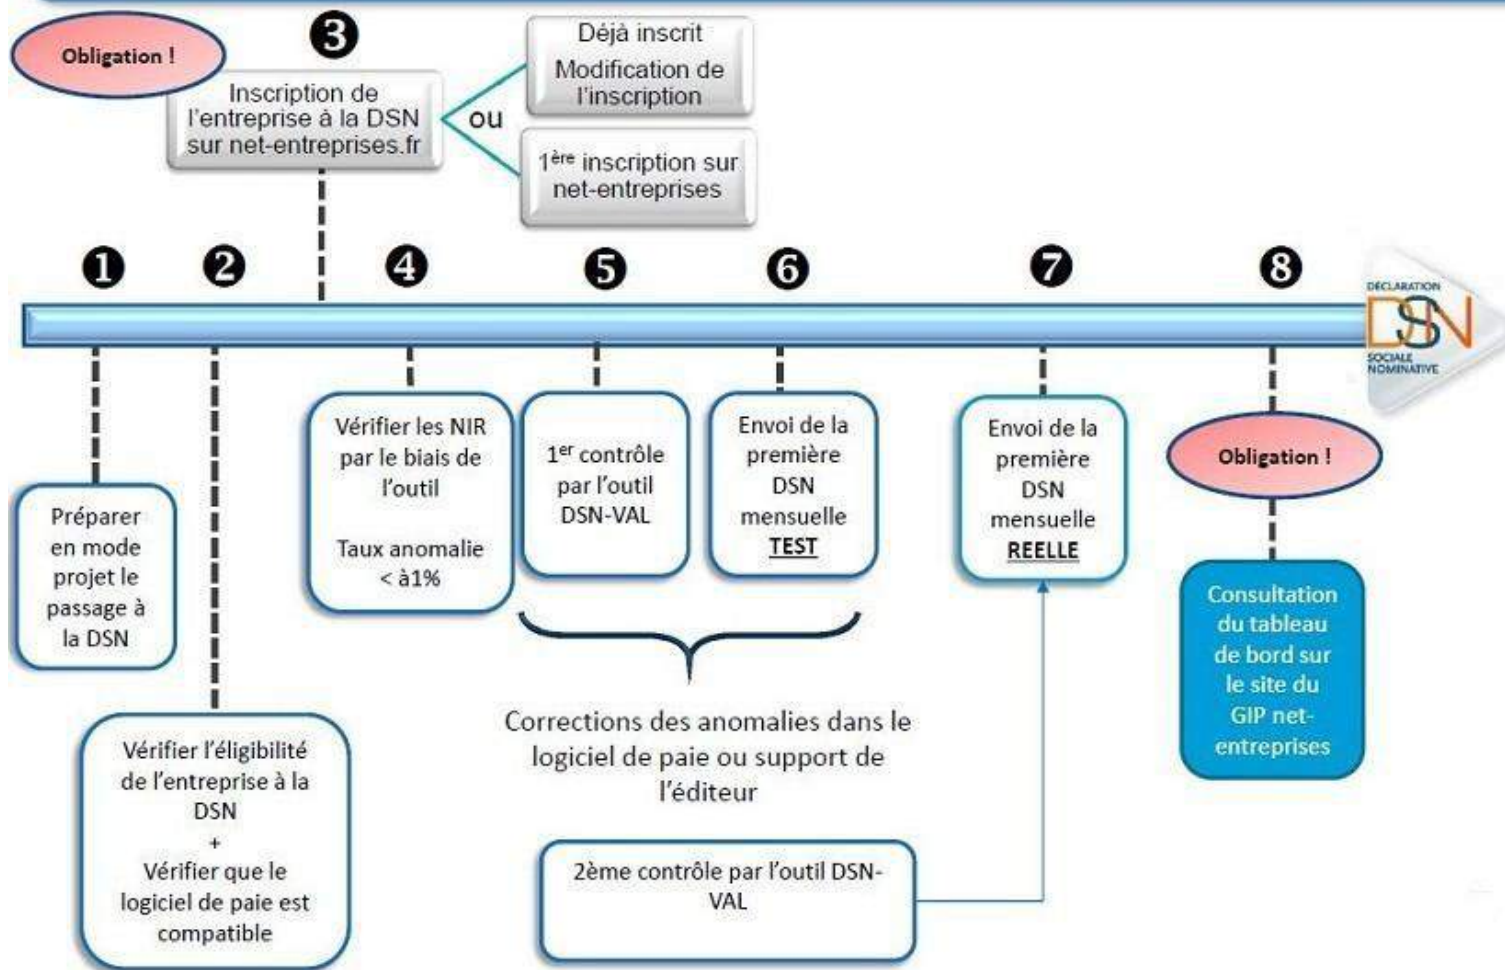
Obligation !

❸

Inscription de l'entreprise à la DSN sur net-entreprises.fr

ou

Déjà inscrit
Modification de l'inscription

$1^{ère}$ inscription sur net-entreprises

❶ ❷ ❹ ❺ ❻ ❼ ❽

DÉCLARATION DSN SOCIALE NOMINATIVE

Préparer en mode projet le passage à la DSN

Vérifier l'éligibilité de l'entreprise à la DSN
+
Vérifier que le logiciel de paie est compatible

Vérifier les NIR par le biais de l'outil

Taux anomalie < à1%

$1^{er}$ contrôle par l'outil DSN-VAL

Envoi de la première DSN mensuelle TEST

Corrections des anomalies dans le logiciel de paie ou support de l'éditeur

2ème contrôle par l'outil DSN-VAL

Envoi de la première DSN mensuelle REELLE

Obligation !

Consultation du tableau de bord sur le site du GIP net-entreprises